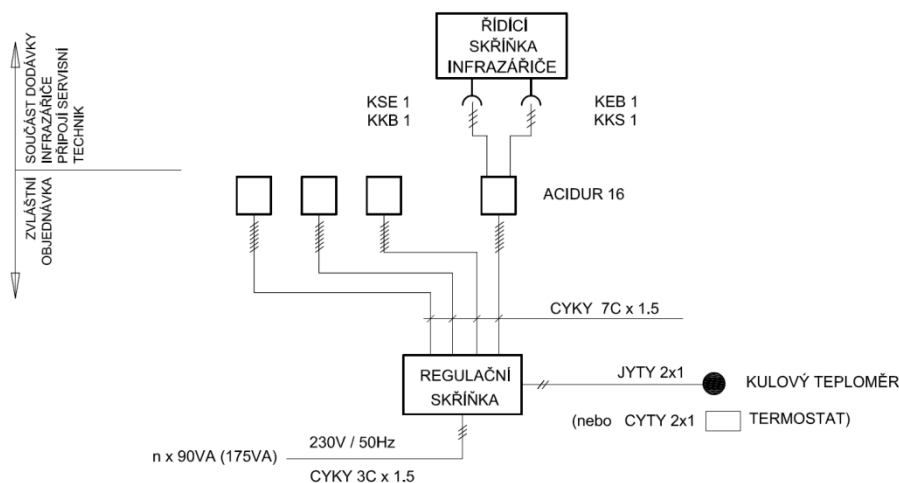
SOUČÁST DODÁVKY INFRAZÁŘIČE PŘIPOJÍ SERVISNÍ TECHNIK

ZVLÁŠTNÍ OBJEDNÁVKA

ŘÍDICÍ SKŘÍŇKA INFRAZÁŘIČE

KSE 1
KKB 1

KEB 1
KKS 1

ACIDUR 16

CYKY 7C x 1.5

REGULAČNÍ SKŘÍŇKA

JYTY 2x1

KULOVÝ TEPLOMĚR

(nebo CYTY 2x1 TERMOSTAT)

230V / 50Hz

n x 90VA (175VA)

CYKY 3C x 1.5